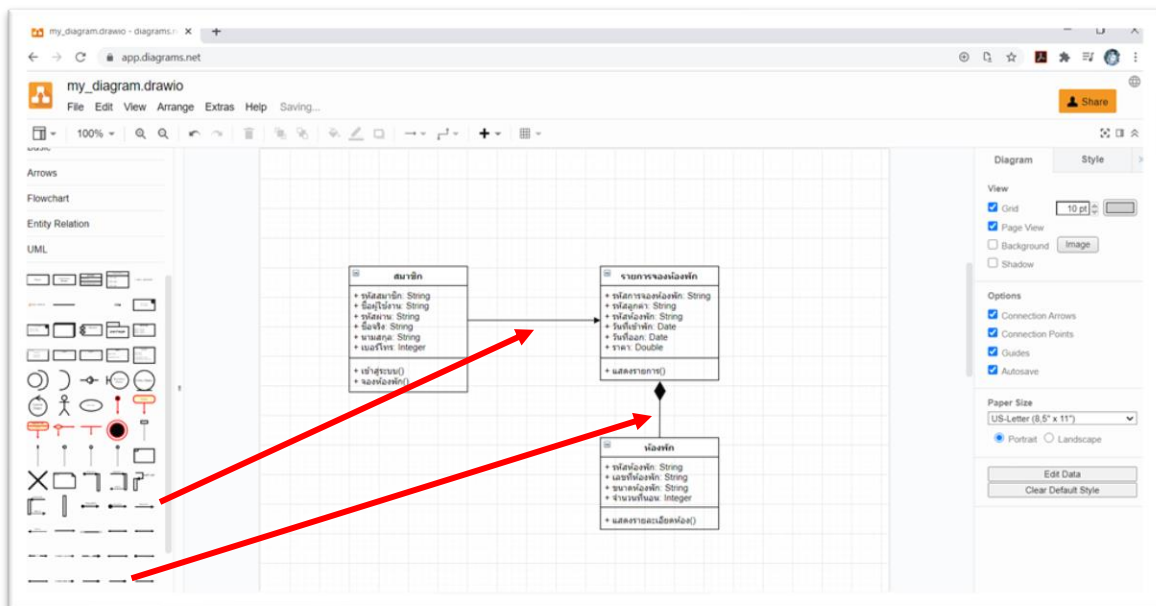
my_diagram.drawio - diagrams.n ×  +

app.diagrams.net

my_diagram.drawio
File Edit View Arrange Extras Help Saving...

Share

100%

Basic
Arrows
Flowchart
Entity Relation
UML

สมาชิก
+ รหัสสมาชิก: String
+ ชื่อผู้ใช้งาน: String
+ รหัสผ่าน: String
+ ชื่อจริง: String
+ นามสกุล: String
+ เบอร์โทร: Integer
+ เข้าสู่ระบบ()
+ จองห้องพัก()

รายการจองห้องพัก
+ รหัสการจองห้องพัก: String
+ รหัสลูกค้า: String
+ รหัสห้องพัก: String
+ วันที่เข้าพัก: Date
+ วันที่ออก: Date
+ ราคา: Double
+ แสดงรายการ()

ห้องพัก
+ รหัสห้องพัก: String
+ เลขที่ห้องพัก: String
+ ขนาดห้องพัก: String
+ จำนวนที่นอน: Integer
+ แสดงรายละเอียดห้อง()

Diagram  Style
View
Grid  10 pt
Page View
Background  Image
Shadow
Options
Connection Arrows
Connection Points
Guides
Autosave
Paper Size
US-Letter (8,5" x 11")
Portrait  Landscape
Edit Data
Clear Default Style